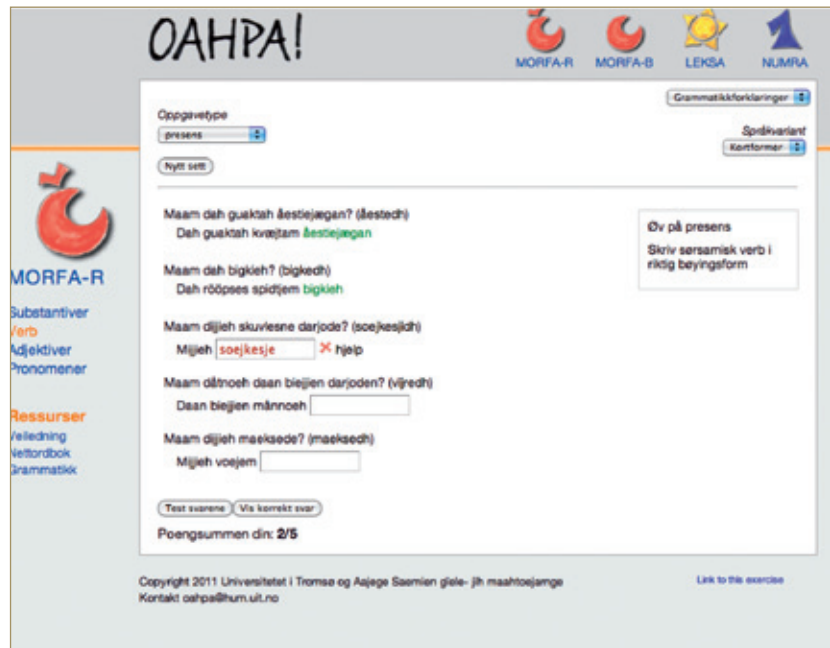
OAHPA!

MORFA-R MORFA-B LEKSA NUMRA

Grammatikkforklaringer

Oppgavetype
presens

Språkvariant
Kortformer

Nytt sett

MORFA-R

Substantiver
Verb
Adjektiver
Pronomener

Ressurser
Veiledning
Nettordbok
Grammatikk

Maam dah guaktah åestiejægan? (åestedh)
Dah guaktah kvæjtam åestiejægan

Maam dah bigkieh? (bigkedh)
Dah rööpses spidtjem bigkieh

Maam dijjieh skuvlesne darjode? (soejkesjidh)
Mijjeh soejkesje ✕ hjelp

Maam dåtnoeh daan biejjien darjoden? (vijredh)
Daan biejjien månnoeh

Maam dijjieh maeksede? (maeksedh)
Mijjeh voejem

Øv på presens
Skriv sørsamisk verb i riktig bøyingsform

Test svarene Vis korrekt svar

Poengsummen din: 2/5

Copyright 2011 Universitetet i Tromsø og Aajege Saemien giele- jih maahtoejarnge
Kontakt oahpa@hum.uit.no

Link to this exercise